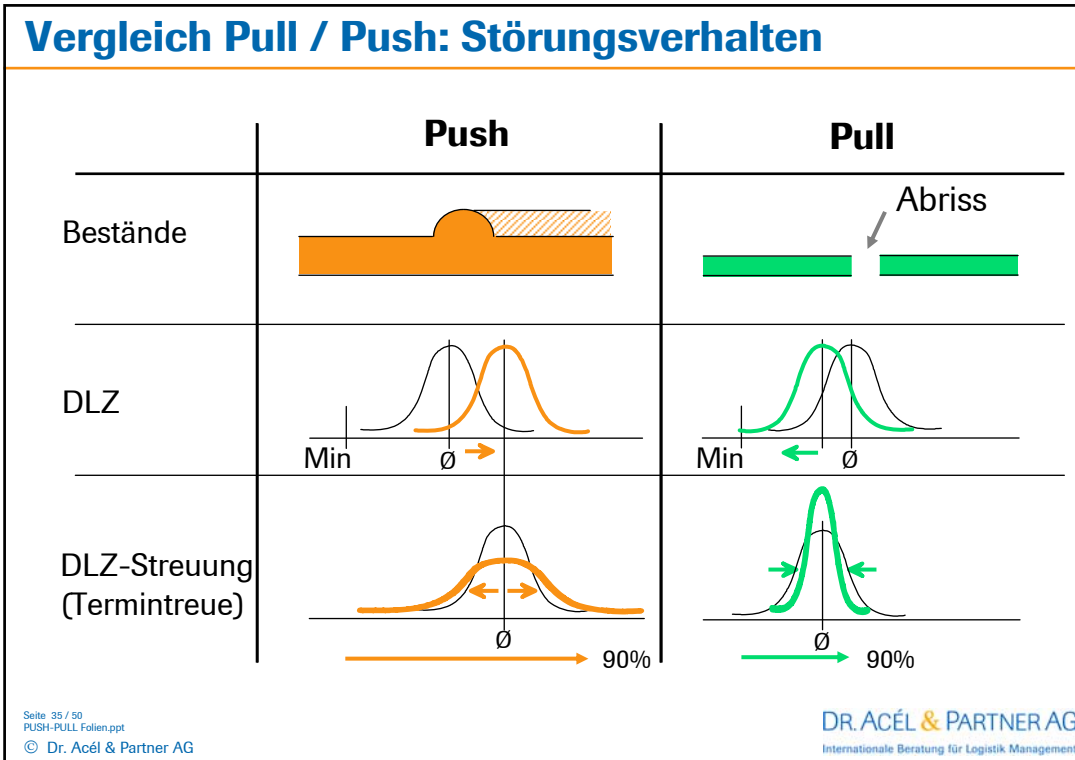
Vergleich Pull / Push: Störungsverhalten

| | Push | Pull |
|---|---|---|
| Bestände | | Abriss |
| DLZ | Min Ø | Min Ø |
| DLZ-Streuung (Termintreue) | Ø 90% | Ø 90% |

Seite 35 / 50
PUSH-PULL Folien.ppt
© Dr. Acél & Partner AG

DR. ACÉL & PARTNER AG
Internationale Beratung für Logistik Management